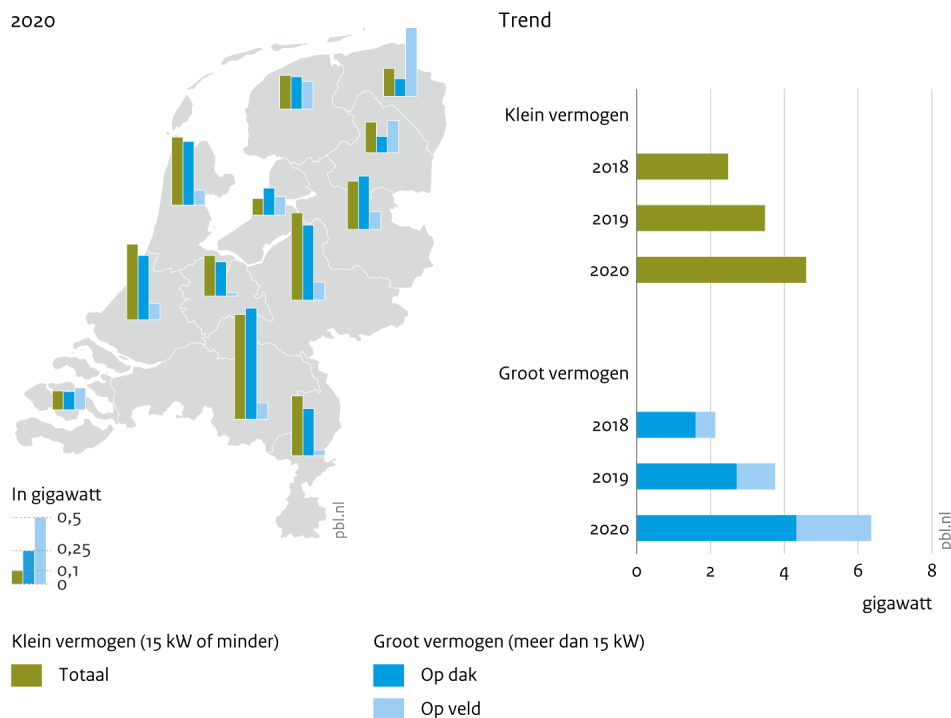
2020

In gigawatt

0,5

0,25

0,1

0

pbl.nl

Trend

Klein vermogen

2018

2019

2020

Groot vermogen

2018

2019

2020

0

2

4

6

8

gigawatt

pbl.nl

Klein vermogen (15 kW of minder)

Totaal

Groot vermogen (meer dan 15 kW)

Op dak

Op veld